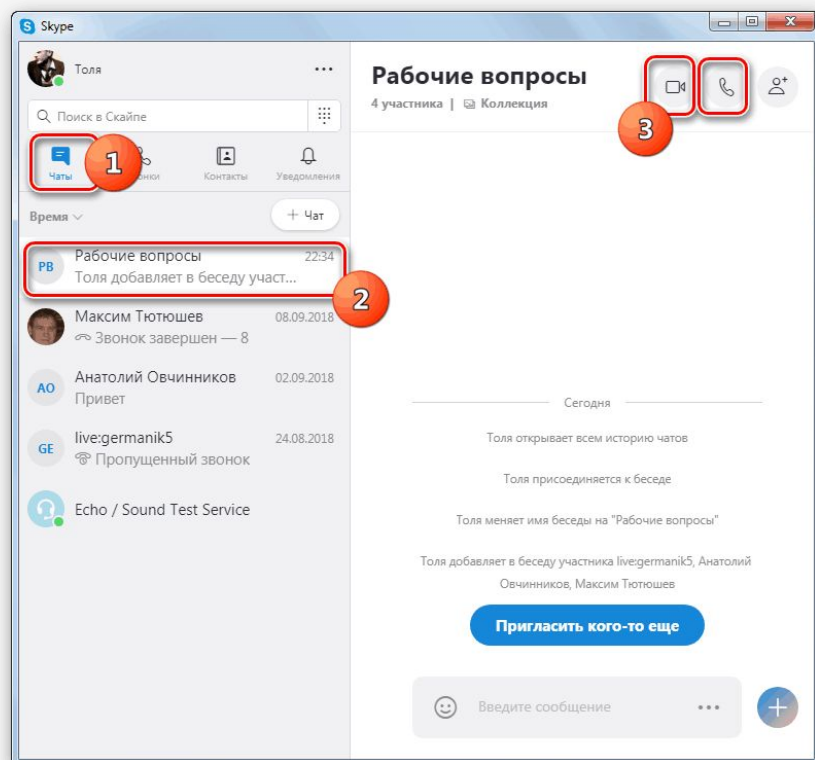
Skype

Толя

Поиск в Скайпе

Чаты 1 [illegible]онки Контакты Уведомления

Время

+ Чат

РВ Рабочие вопросы 22:34
Толя добавляет в беседу участ...

2

Максим Тютюшев 08.09.2018
Звонок завершен — 8

АО Анатолий Овчинников 02.09.2018
Привет

GE live:germanik5 24.08.2018
Пропущенный звонок

Echo / Sound Test Service

Рабочие вопросы
4 участника | Коллекция

3

Сегодня

Толя открывает всем историю чатов

Толя присоединяется к беседе

Толя меняет имя беседы на "Рабочие вопросы"

Толя добавляет в беседу участника live:germanik5, Анатолий Овчинников, Максим Тютюшев

Пригласить кого-то еще

Введите сообщение